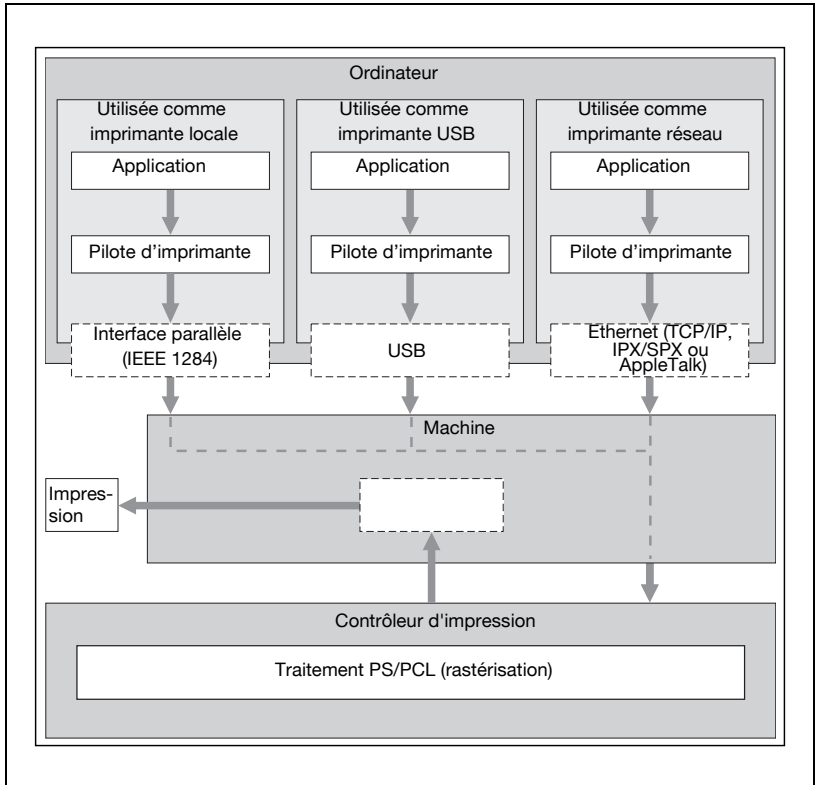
Ordinateur

Utilisée comme imprimante locale

Application

Pilote d'imprimante

Interface parallèle (IEEE 1284)

Utilisée comme imprimante USB

Application

Pilote d'imprimante

USB

Utilisée comme imprimante réseau

Application

Pilote d'imprimante

Ethernet (TCP/IP, IPX/SPX ou AppleTalk)

Machine

Impression

Contrôleur d'impression

Traitement PS/PCL (rastérisation)